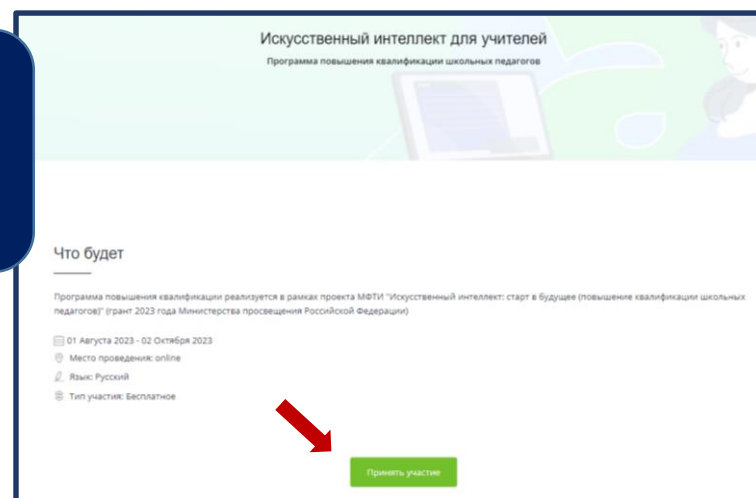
Искусственный интеллект для учителей

Программа повышения квалификации школьных педагогов

Что будет

Программа повышения квалификации реализуется в рамках проекта МФТИ "Искусственный интеллект: старт в будущее (повышение квалификации школьных педагогов)" (грант 2023 года Министерства просвещения Российской Федерации)

01 Августа 2023 - 02 Октября 2023

Место проведения: online

Язык: Русский

Тип участия: Бесплатное

Принять участие